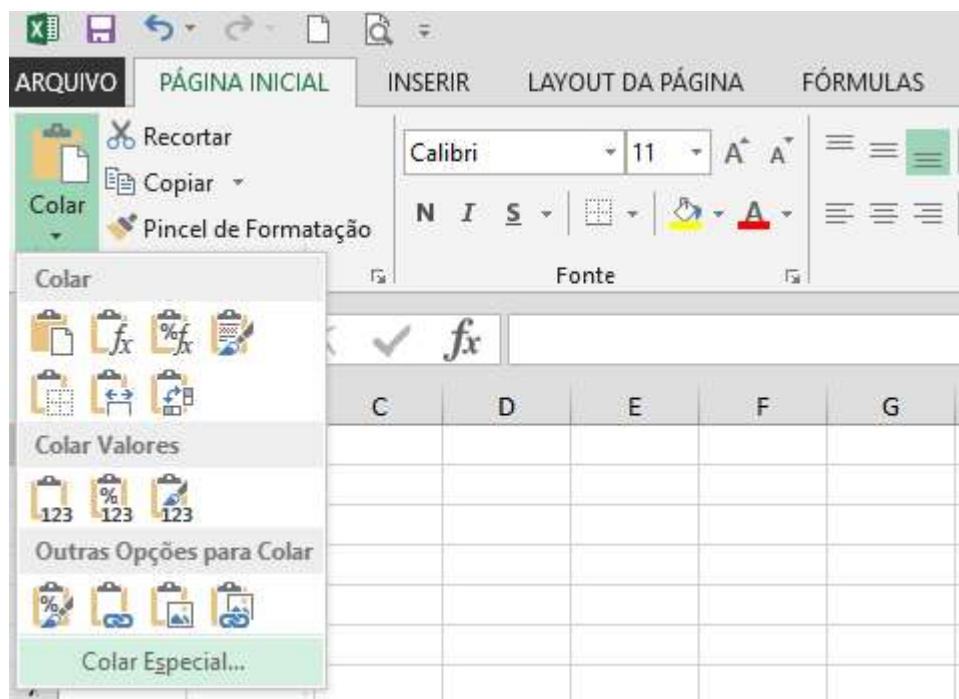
ARQUIVO PÁGINA INICIAL INSERIR LAYOUT DA PÁGINA FÓRMULAS

Recortar
Copiar
Colar
Pincel de Formatação

Calibri 11 A A
N I S
Fonte

Colar
$fx$
C D E F G
Colar Valores
123 123 123
Outras Opções para Colar
Colar Especial...